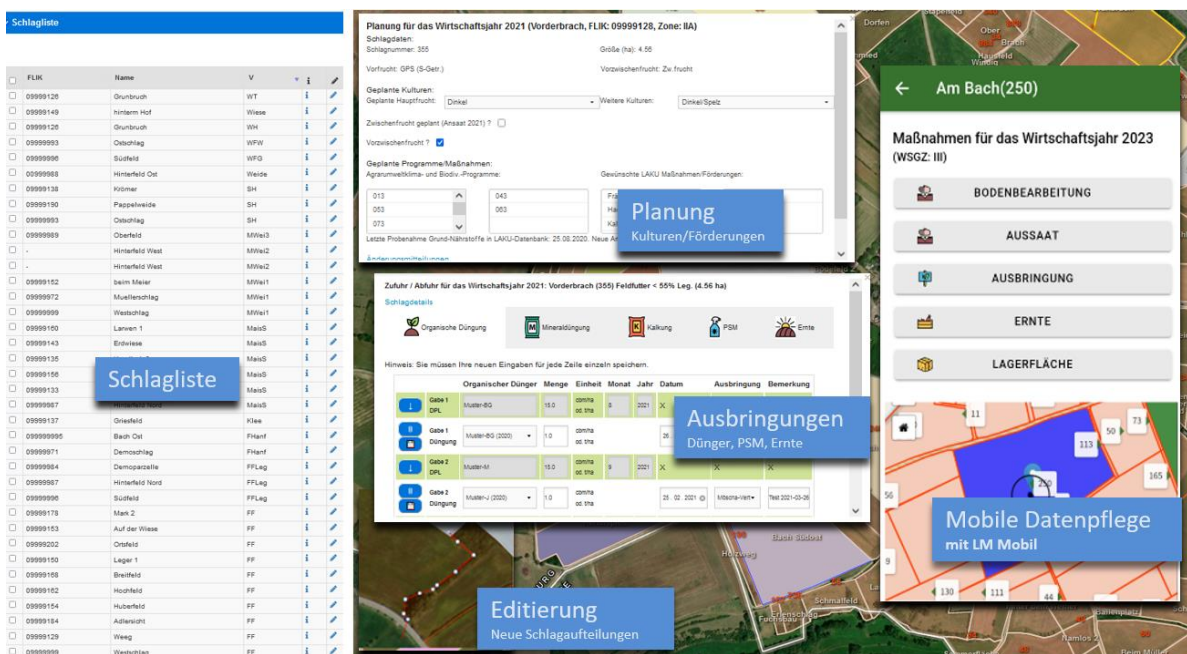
Schlagliste

| FLIK | Name | V |
|---|---|---|
| 09999126 | Grunbruch | WT |
| 09999149 | hinterm Hof | Wiese |
| 09999126 | Grunbruch | WH |
| 09999993 | Ostschlag | WFW |
| 09999996 | Südfeld | WFG |
| 09999968 | Hinterfeld Ost | Weide |
| 09999138 | Krömer | SH |
| 09999190 | Pappelweide | SH |
| 09999993 | Ostschlag | SH |
| 09999989 | Oberfeld | MWei3 |
| - | Hinterfeld West | MWei2 |
| - | Hinterfeld West | MWei2 |
| 09999152 | beim Meier | MWei1 |
| 09999972 | Muellerschlag | MWei1 |
| 09999999 | Westschlag | MWei1 |
| 09999160 | Lanwen 1 | MaisS |
| 09999143 | Erdwiese | MaisS |
| 09999135 | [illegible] | MaisS |
| 09999156 | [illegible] | MaisS |
| 09999133 | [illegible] | MaisS |
| 09999987 | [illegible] | MaisS |
| 09999137 | Griesfeld | Klee |
| 099999995 | Bach Ost | FHanf |
| 09999971 | Demoschlag | FHanf |
| 09999984 | Demoparzelle | FFLeg |
| 09999987 | Hinterfeld Nord | FFLeg |
| 09999996 | Südfeld | FFLeg |
| 09999178 | Mark 2 | FF |
| 09999153 | Auf der Wiese | FF |
| 09999202 | Ortsfeld | FF |
| 09999150 | Leger 1 | FF |
| 09999168 | Breitfeld | FF |
| 09999162 | Hochfeld | FF |
| 09999154 | Huberfeld | FF |
| 09999184 | Adlersicht | FF |
| 09999129 | Weeg | FF |
| 09999999 | Westschlag | FF |

Schlagliste

Planung für das Wirtschaftsjahr 2021 (Vorderbrach, FLIK: 09999128, Zone: IIA)
Schlagdaten:
Schlagnummer: 355
Größe (ha): 4.56
Vorfrucht: GPS (S-Getr.)
Vorzwischenfrucht: Zw.frucht
Geplante Kulturen:
Geplante Hauptfrucht: Dinkel
Weitere Kulturen: Dinkel/Spelz
Zwischenfrucht geplant (Ansaat 2021) ?
Vorzwischenfrucht ?
Geplante Programme/Maßnahmen:
Agrarumweltklima- und Biodiv.-Programme:
Gewünschte LAKU Maßnahmen/Förderungen:
013
053
073
043
063
Letzte Probenahme Grund-Nährstoffe in LAKU-Datenbank: 25.08.2020. Neue A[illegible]
Änderungsmitteilungen

Planung
Kulturen/Förderungen

Zufuhr / Abfuhr für das Wirtschaftsjahr 2021: Vorderbrach (355) Feldfutter < 55% Leg. (4.56 ha)
Schlagdetails
Organische Düngung | Mineraldüngung | Kalkung | PSM | Ernte
Hinweis: Sie müssen Ihre neuen Eingaben für jede Zeile einzeln speichern.

| | | Organischer Dünger | Menge | Einheit | Monat | Jahr | Datum | Ausbringung | Bemerkung |
|---|---|---|---|---|---|---|---|---|---|
| | Gabe 1 DPL | Muster-BG | 10.0 | cbm/ha od. t/ha | 8 | 2021 | X | | |
| | Gabe 1 Düngung | Muster-BG (2020) | 1.0 | cbm/ha od. t/ha | | | 26 | | |
| | Gabe 2 DPL | Muster-M | 10.0 | cbm/ha od. t/ha | 9 | 2021 | X | X | X |
| | Gabe 2 Düngung | Muster-J (2020) | 1.0 | cbm/ha od. t/ha | | | 25 . 02 . 2021 | Mitsche-Vert | Test 2021-03-26 |

Ausbringungen
Dünger, PSM, Ernte

Am Bach(250)
Maßnahmen für das Wirtschaftsjahr 2023
(WSGZ: III)
BODENBEARBEITUNG
AUSSAAT
AUSBRINGUNG
ERNTE
LAGERFLÄCHE

11
73
50
113
250
165
130
111
44

Mobile Datenpflege
mit LM Mobil

Editierung
Neue Schlagaufteilungen

Dorfen
Ober
Bach
Bach Südost
Holzweg
Schmalfeld
Ramlos 2
Beim Müller